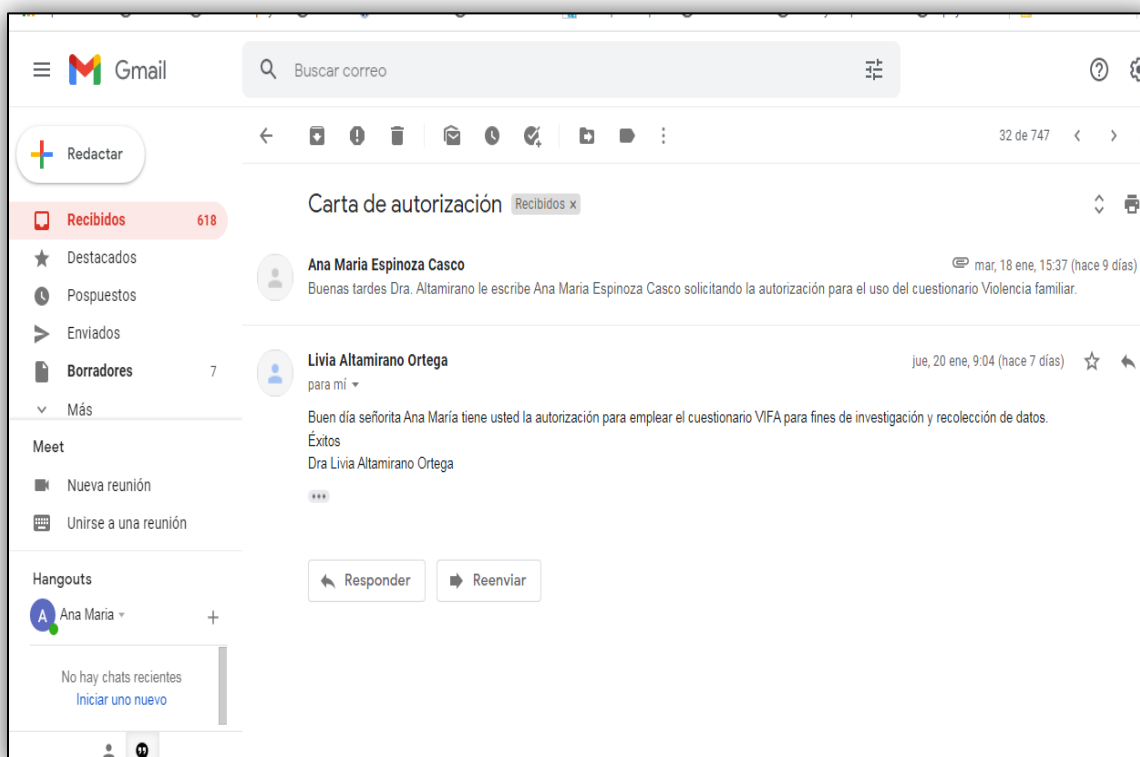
Gmail

Buscar correo

Redactar

Recibidos 618

Destacados

Pospuestos

Enviados

Borradores 7

Más

Meet

Nueva reunión

Unirse a una reunión

Hangouts

A Ana Maria

No hay chats recientes

Iniciar uno nuevo

32 de 747

Carta de autorización Recibidos x

Ana Maria Espinoza Casco

mar, 18 ene, 15:37 (hace 9 días)

Buenas tardes Dra. Altamirano le escribe Ana Maria Espinoza Casco solicitando la autorización para el uso del cuestionario Violencia familiar.

Livia Altamirano Ortega

jue, 20 ene, 9:04 (hace 7 días)

para mí

Buen día señorita Ana María tiene usted la autorización para emplear el cuestionario VIFA para fines de investigación y recolección de datos.
Éxitos
Dra Livia Altamirano Ortega

Responder

Reenviar